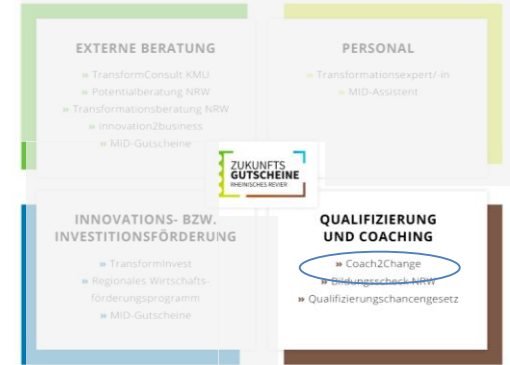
EXTERNE BERATUNG

» TransformConsult KMU
» Potentialberatung NRW
» Transformationsberatung NRW
» Innovation2business
» MID-Gutscheine

PERSONAL

» Transformationsexpert/-in
» MID-Assistent

ZUKUNFTS GUTSCHEINE RHEINISCHES REVIER

INNOVATIONS- BZW. INVESTITIONSFÖRDERUNG

» TransformInvest
» Regionales Wirtschaftsförderungsprogramm
» MID-Gutscheine

QUALIFIZIERUNG UND COACHING

» Coach2Change
» Bildungsscheck NRW
» Qualifizierungschancengesetz